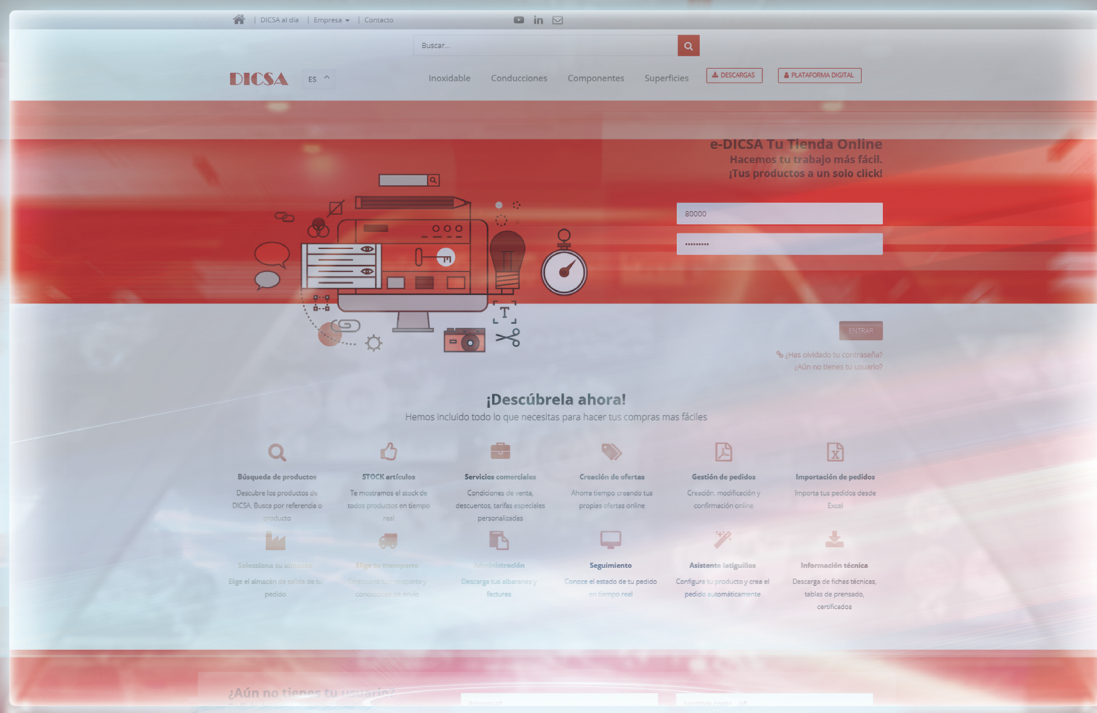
| DICSA al día | Empresa ▾ | Contacto

Buscar...

DICSA ES

Inoxidable Conducciones Componentes Superficies DESCARGAS PLATAFORMA DIGITAL

e-DICSA Tu Tienda Online
Hacemos tu trabajo más fácil.
¡Tus productos a un solo click!

80000

·········

ENTRAR

¿Has olvidado tu contraseña?
¿Aún no tienes tu usuario?

¡Descúbrela ahora!
Hemos incluido todo lo que necesitas para hacer tus compras mas fáciles

Búsqueda de productos
Descubre los productos de DICSA. Busca por referencia o producto

STOCK artículos
Te mostramos el stock de todos productos en tiempo real

Servicios comerciales
Condiciones de venta, descuentos, tarifas especiales personalizadas

Creación de ofertas
Ahorra tiempo creando tus propias ofertas online

Gestión de pedidos
Creación, modificación y confirmación online

Importación de pedidos
Importa tus pedidos desde Excel

Selecciona tu almacén
Elige el almacén de salida de tu pedido

Elige tu transporte
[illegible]

Administración
Descarga tus albaranes y facturas

Seguimiento
Conoce el estado de tu pedido en tiempo real

Asistente inteligente
Configura tu producto y crea el pedido automáticamente

Información técnica
Descarga de fichas técnicas, tablas de prensado, certificados

¿Aún no tienes tu usuario?